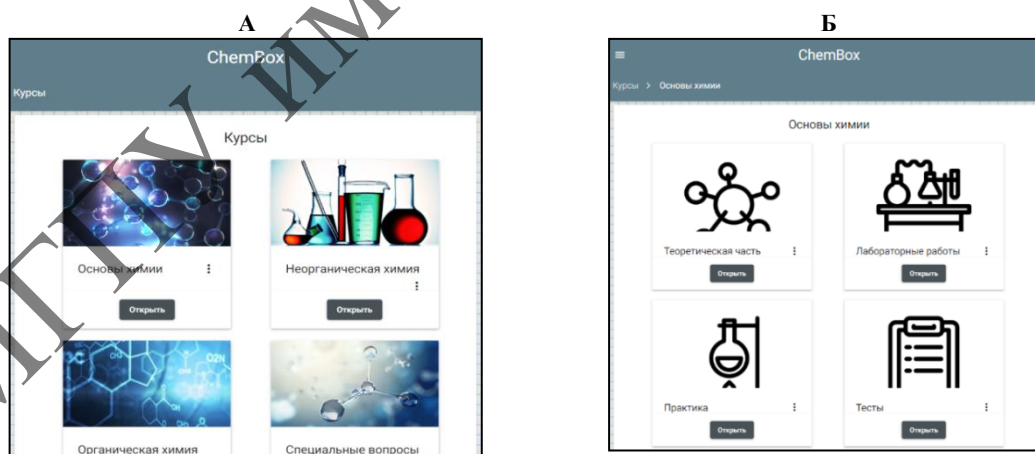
А

ChemBox

Курсы

Курсы

Основы химии ⋮

Открыть

Неорганическая химия ⋮

Открыть

Органическая химия

Специальные вопросы

Б

≡ ChemBox

Курсы > Основы химии

Основы химии

Теоретическая часть ⋮

Открыть

Лабораторные работы ⋮

Открыть

Практика ⋮

Открыть

Тесты ⋮

Открыть